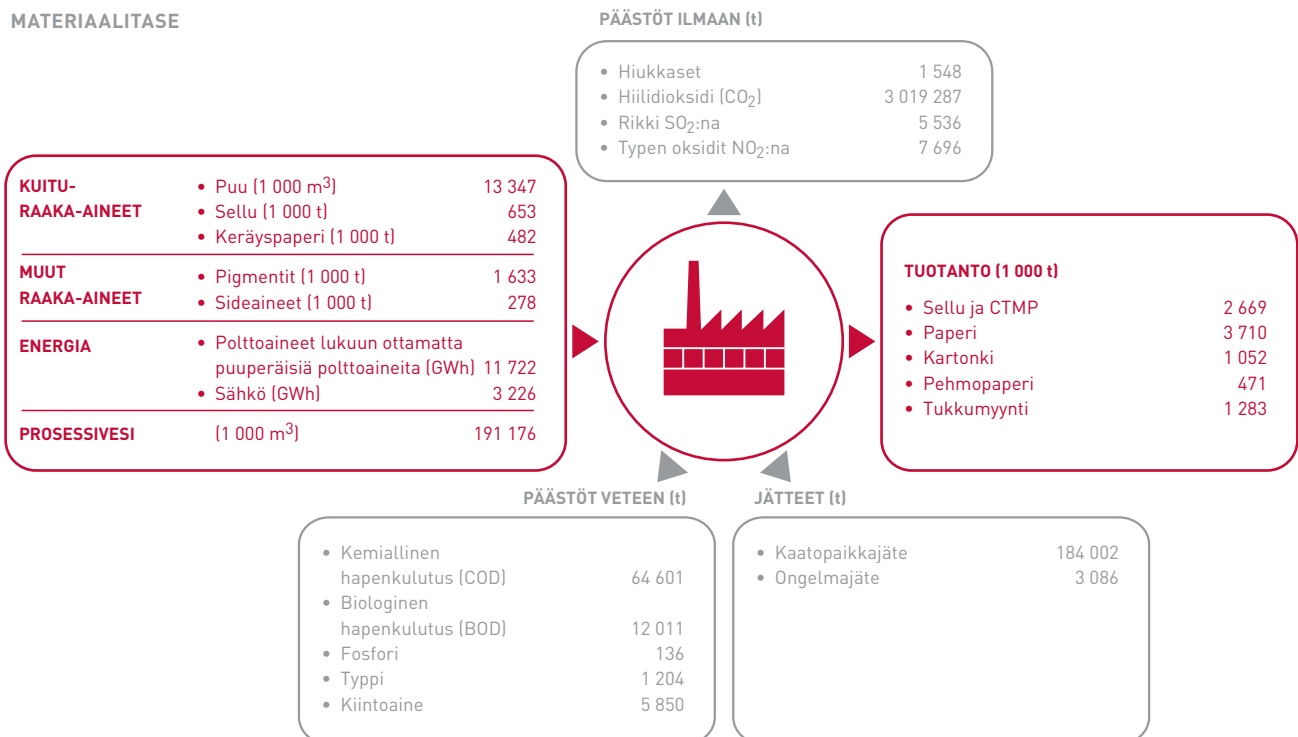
MATERIAALITASE

PÄÄSTÖT ILMAAN (t)

| | |
|---|---|
| • Hiukkaset | 1 548 |
| • Hiilidioksidi ($CO_2$) | 3 019 287 |
| • Rikki $SO_2$:na | 5 536 |
| • Typen oksidit $NO_2$:na | 7 696 |

| | | |
|---|---|---|
| KUITU-RAAKA-AINEET | • Puu (1 000 $m^3$) | 13 347 |
| | • Sellu (1 000 t) | 653 |
| | • Keräyspaperi (1 000 t) | 482 |
| MUUT RAAKA-AINEET | • Pigmentit (1 000 t) | 1 633 |
| | • Sideaineet (1 000 t) | 278 |
| ENERGIA | • Polttoaineet lukuun ottamatta puuperäisiä polttoaineita (GWh) | 11 722 |
| | • Sähkö (GWh) | 3 226 |
| PROSESSIVESI | (1 000 $m^3$) | 191 176 |

TUOTANTO (1 000 t)

| | |
|---|---|
| • Sellu ja CTMP | 2 669 |
| • Paperi | 3 710 |
| • Kartonki | 1 052 |
| • Pehmopaperi | 471 |
| • Tukkumyynti | 1 283 |

PÄÄSTÖT VETEEN (t)

| | |
|---|---|
| • Kemiallinen hapenkulutus (COD) | 64 601 |
| • Biologinen hapenkulutus (BOD) | 12 011 |
| • Fosfori | 136 |
| • Typpi | 1 204 |
| • Kiintoaine | 5 850 |

JÄTTEET (t)

| | |
|---|---|
| • Kaatopaikkajäte | 184 002 |
| • Ongelmajäte | 3 086 |